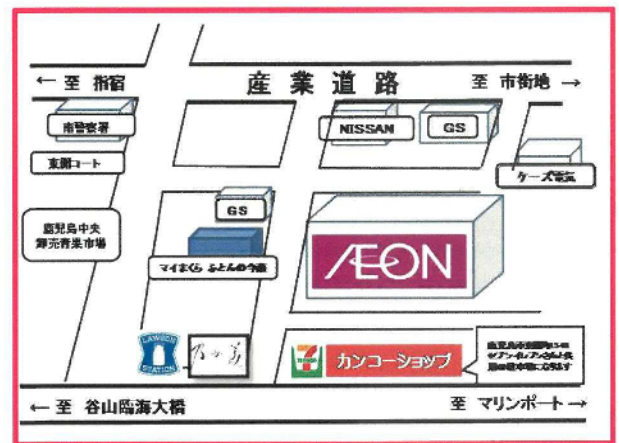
← 至 指宿

産 業 道 路

至 市街地 →

南警察署

NISSAN

GS

東開コート

ケーズ電気

鹿児島中央駅元青果市場

GS

ÆON

マイまくら ふとんの寺島

LAWSON STATION

カンコーショップ

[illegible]

← 至 谷山臨海大橋

至 マリンポート →